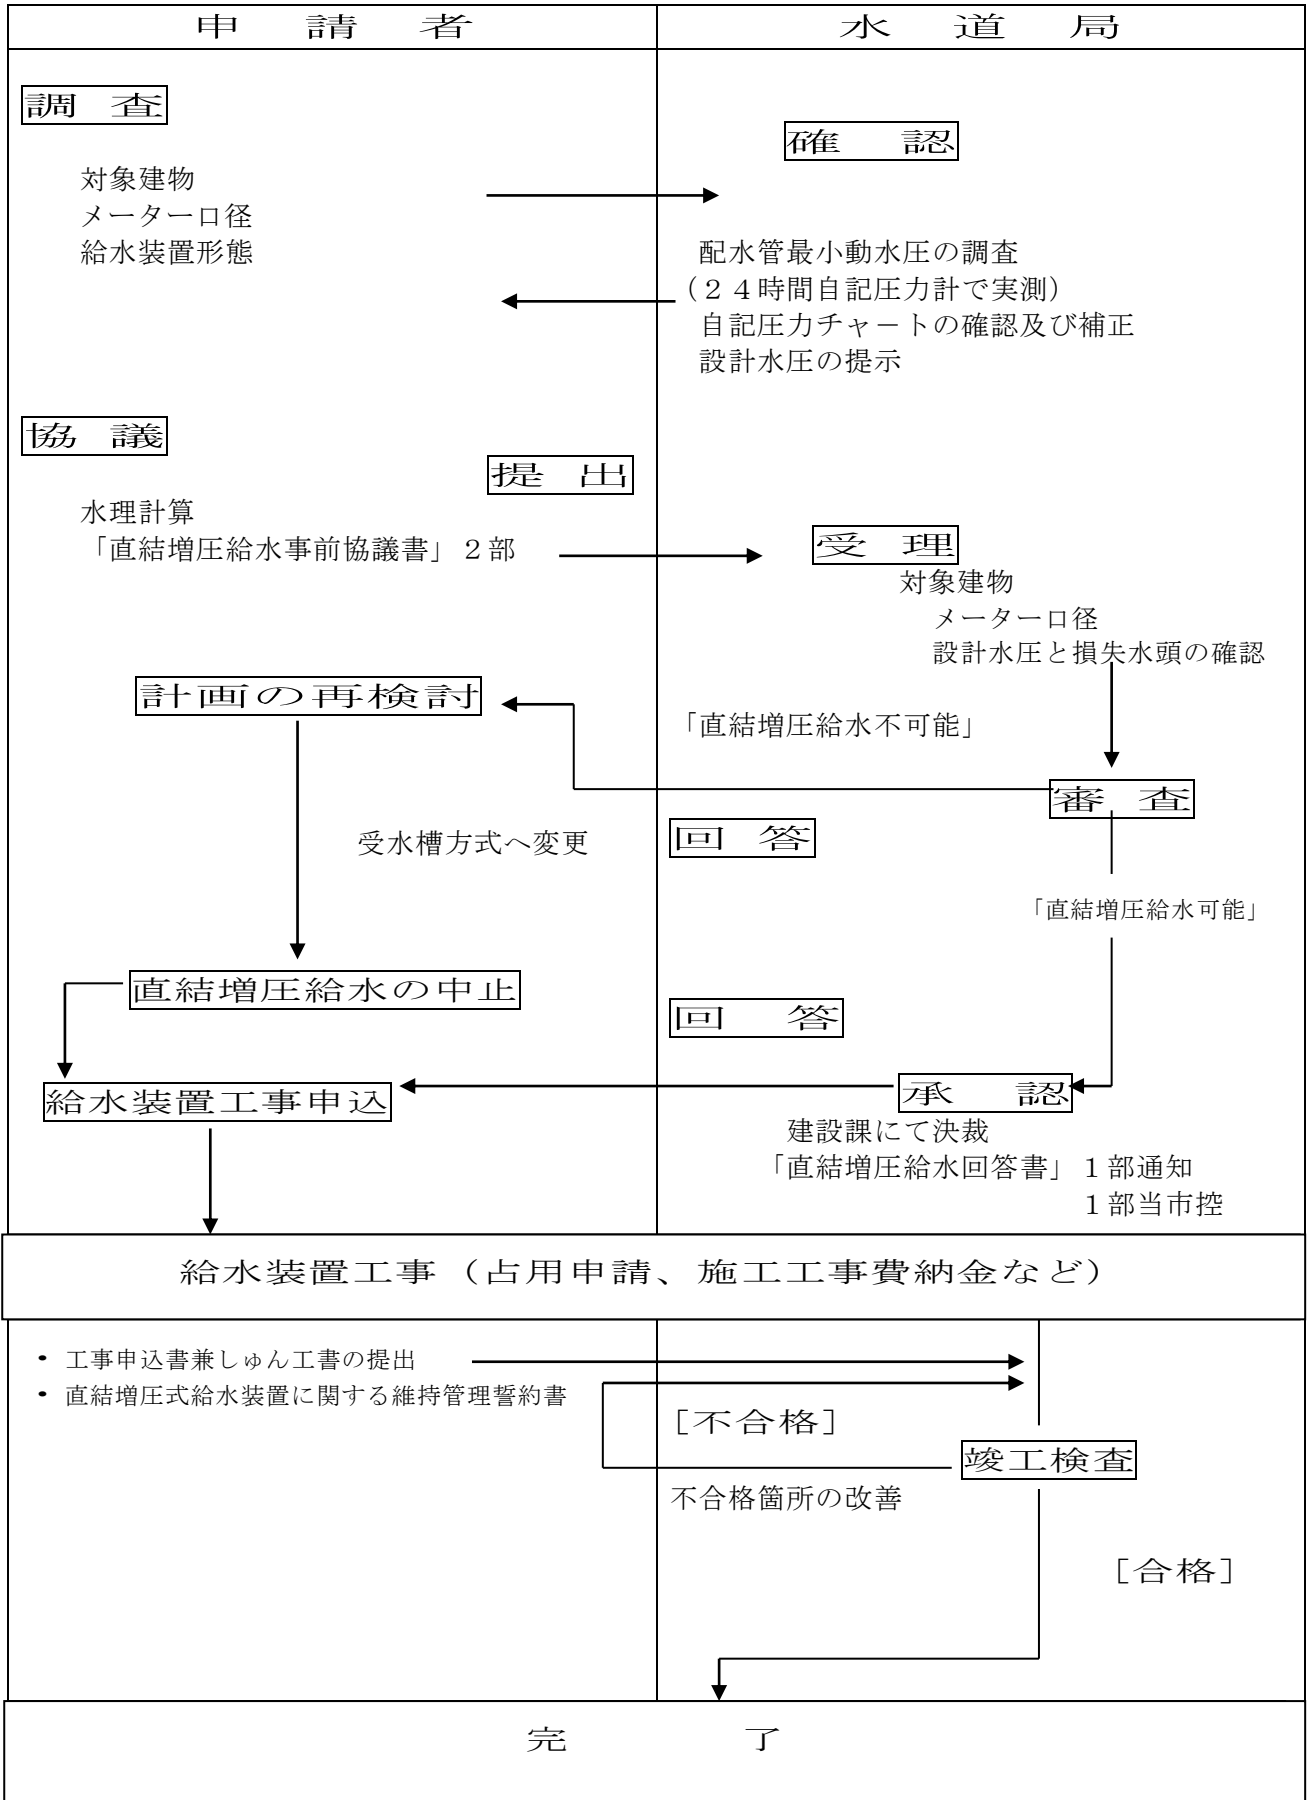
| 申　請　者 | 水　道　局 |
|---|---|

調　査

確　認

対象建物
メーター口径
給水装置形態

配水管最小動水圧の調査
（２４時間自記圧力計で実測）
自記圧力チャートの確認及び補正
設計水圧の提示

協　議

提　出

水理計算
「直結増圧給水事前協議書」２部

受　理
対象建物
メーター口径
設計水圧と損失水頭の確認

計画の再検討

「直結増圧給水不可能」

審　査

受水槽方式へ変更

回　答

「直結増圧給水可能」

直結増圧給水の中止

回　答

給水装置工事申込

承　認
建設課にて決裁
「直結増圧給水回答書」１部通知
１部当市控

給水装置工事（占用申請、施工工事費納金など）

• 工事申込書兼しゅん工書の提出
• 直結増圧式給水装置に関する維持管理誓約書

［不合格］

竣工検査

不合格箇所の改善

［合格］

完　了